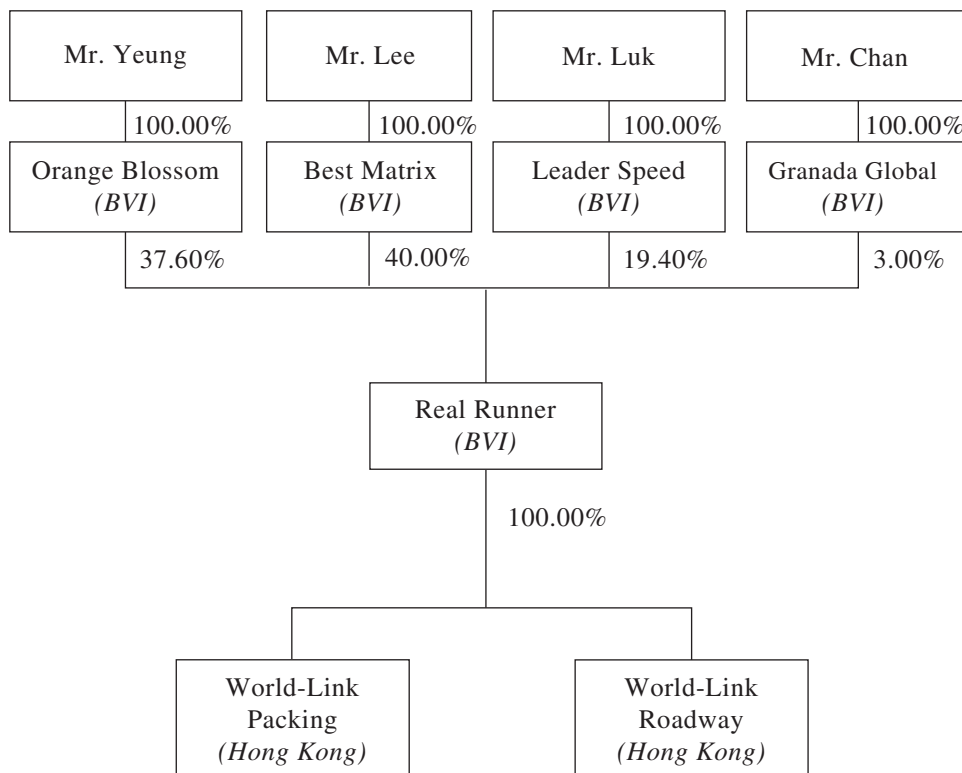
Mr. Yeung

Mr. Lee

Mr. Luk

Mr. Chan

100.00%

100.00%

100.00%

100.00%

Orange Blossom
(BVI)

Best Matrix
(BVI)

Leader Speed
(BVI)

Granada Global
(BVI)

37.60%

40.00%

19.40%

3.00%

Real Runner
(BVI)

100.00%

World-Link
Packing
(Hong Kong)

World-Link
Roadway
(Hong Kong)